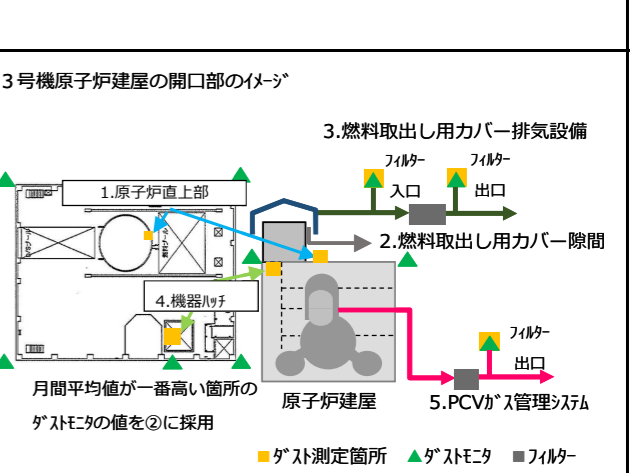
3号機原子炉建屋の開口部のイメージ

3.燃料取出し用カバー排気設備

フィルター

フィルター

入口

出口

1.原子炉直上部

2.燃料取出し用カバー隙間

4.機器ハッチ

フィルター

出口

月間平均値が一番高い箇所の

ダストモニタの値を②に採用

原子炉建屋

5.PCVガス管理システム

■ダスト測定箇所 ▲ダストモニタ ■フィルター